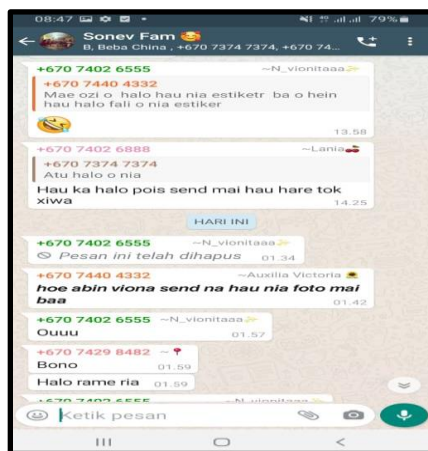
08:47 79%

Sonev Fam 😂
B, Beba China , +670 7374 7374, +670 74...

+670 7402 6555 ~N_vionitaaa
+670 7440 4332
Mae ozi o halo hau nia estiketr ba o hein hau halo fali o nia estiker
😂
13.58

+670 7402 6888 ~Lania
+670 7374 7374
Atu halo o nia
Hau ka halo pois send mai hau hare tok xiwa
14.25

HARI INI

+670 7402 6555 ~N_vionitaaa
Pesan ini telah dihapus 01.34

+670 7440 4332 ~Auxilia Victoria
hoe abin viona send na hau nia foto mai baa
01.42

+670 7402 6555 ~N_vionitaaa
Ouuu 01.57

+670 7429 8482 ~
Bono 01.59
Halo rame ria 01.59

+670 7402 6555 ~N_vionitaaa

Ketik pesan